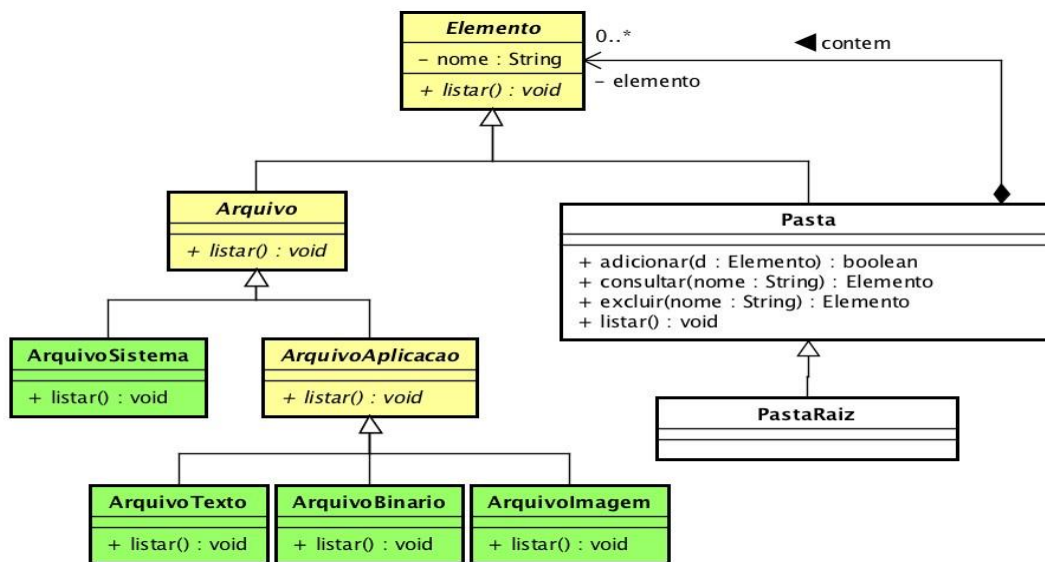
Elemento
– nome : String
+ listar() : void

0..*
◀ contem
– elemento

Arquivo
+ listar() : void

Pasta
+ adicionar(d : Elemento) : boolean
+ consultar(nome : String) : Elemento
+ excluir(nome : String) : Elemento
+ listar() : void

ArquivoSistema
+ listar() : void

ArquivoAplicacao
+ listar() : void

PastaRaiz

ArquivoTexto
+ listar() : void

ArquivoBinario
+ listar() : void

ArquivoImagem
+ listar() : void